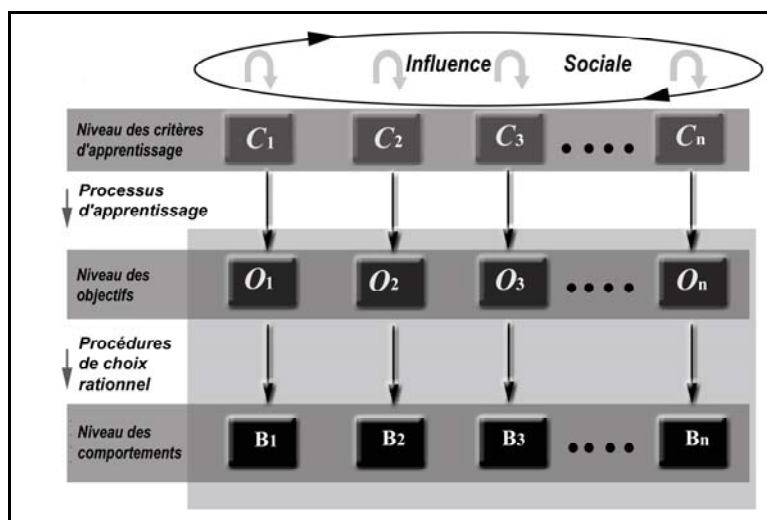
Influence Sociale

Niveau des critères d'apprentissage
$C_1$ $C_2$ $C_3$ .... $C_n$

Processus d'apprentissage

Niveau des objectifs
$O_1$ $O_2$ $O_3$ .... $O_n$

Procédures de choix rationnel

Niveau des comportements
$B_1$ $B_2$ $B_3$ .... $B_n$